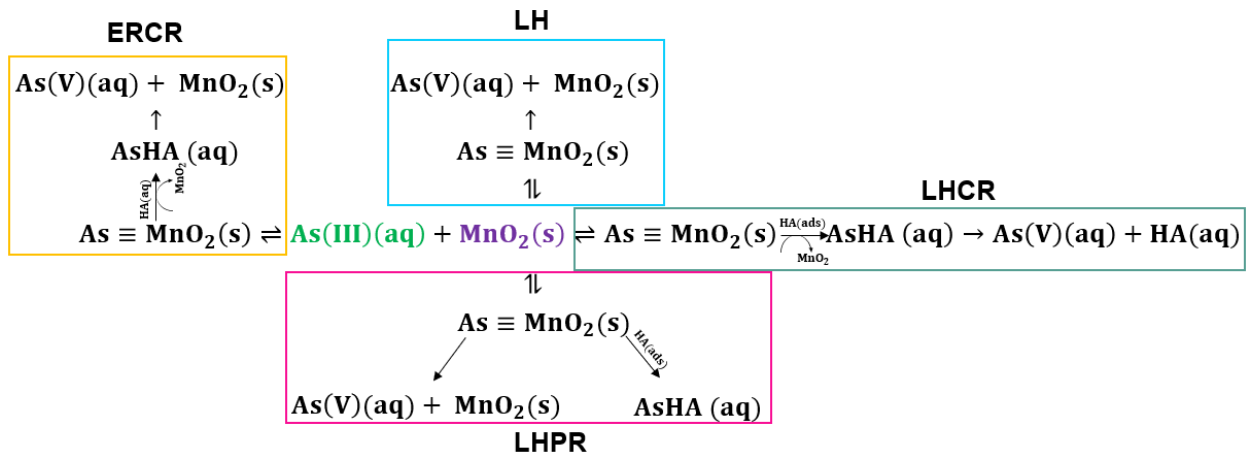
ERCR

$As(V)(aq) + MnO_2(s)$
↑
$AsHA\ (aq)$
HA(aq) $MnO_2$
$As \equiv MnO_2(s) \rightleftharpoons$

LH

$As(V)(aq) + MnO_2(s)$
↑
$As \equiv MnO_2(s)$
⇌

$As(III)(aq) + MnO_2(s)$

LHCR

$\rightleftharpoons As \equiv MnO_2(s) \xrightarrow{HA(ads)} AsHA\ (aq) \rightarrow As(V)(aq) + HA(aq)$
$MnO_2$

⇌
$As \equiv MnO_2(s)$
HA(ads)
$As(V)(aq) + MnO_2(s)$ $AsHA\ (aq)$

LHPR